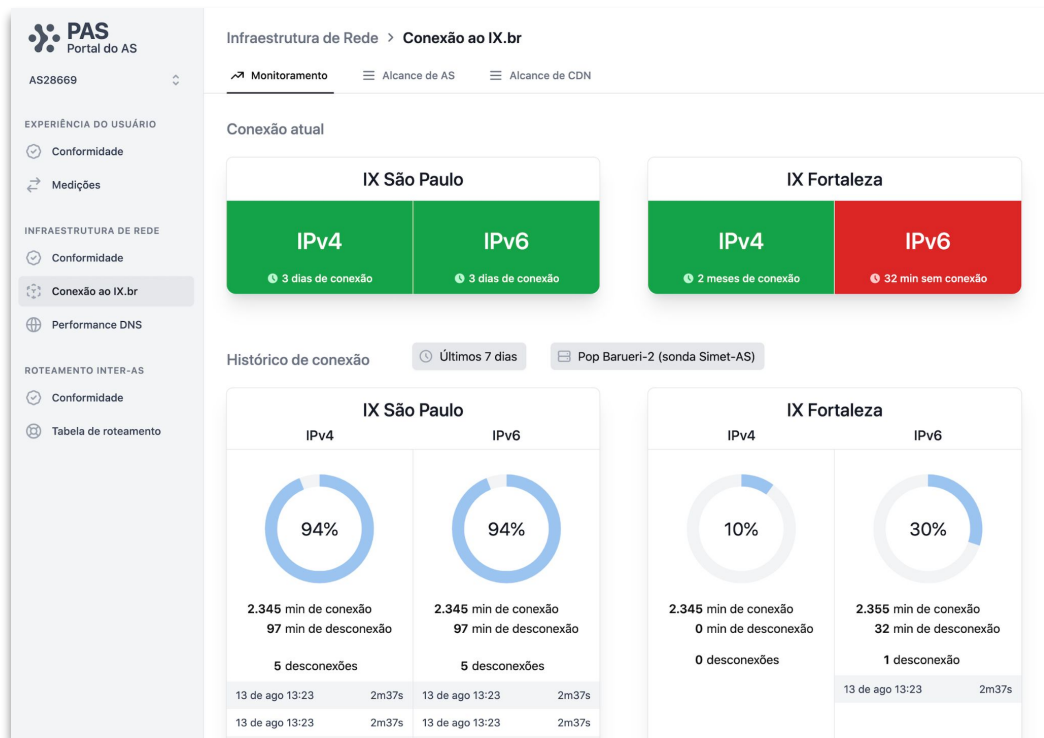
PAS
Portal do AS

AS28669

EXPERIÊNCIA DO USUÁRIO
Conformidade
Medições

INFRAESTRUTURA DE REDE
Conformidade
Conexão ao IX.br
Performance DNS

ROTEAMENTO INTER-AS
Conformidade
Tabela de roteamento

Infraestrutura de Rede > Conexão ao IX.br

Monitoramento
Alcance de AS
Alcance de CDN

Conexão atual

IX São Paulo
IPv4
3 dias de conexão
IPv6
3 dias de conexão

IX Fortaleza
IPv4
2 meses de conexão
IPv6
32 min sem conexão

Histórico de conexão
Últimos 7 dias
Pop Barueri-2 (sonda Simet-AS)

IX São Paulo
IPv4
94%
2.345 min de conexão
97 min de desconexão
5 desconexões
13 de ago 13:23 2m37s
13 de ago 13:23 2m37s

IPv6
94%
2.345 min de conexão
97 min de desconexão
5 desconexões
13 de ago 13:23 2m37s
13 de ago 13:23 2m37s

IX Fortaleza
IPv4
10%
2.345 min de conexão
0 min de desconexão
0 desconexões

IPv6
30%
2.355 min de conexão
32 min de desconexão
1 desconexão
13 de ago 13:23 2m37s